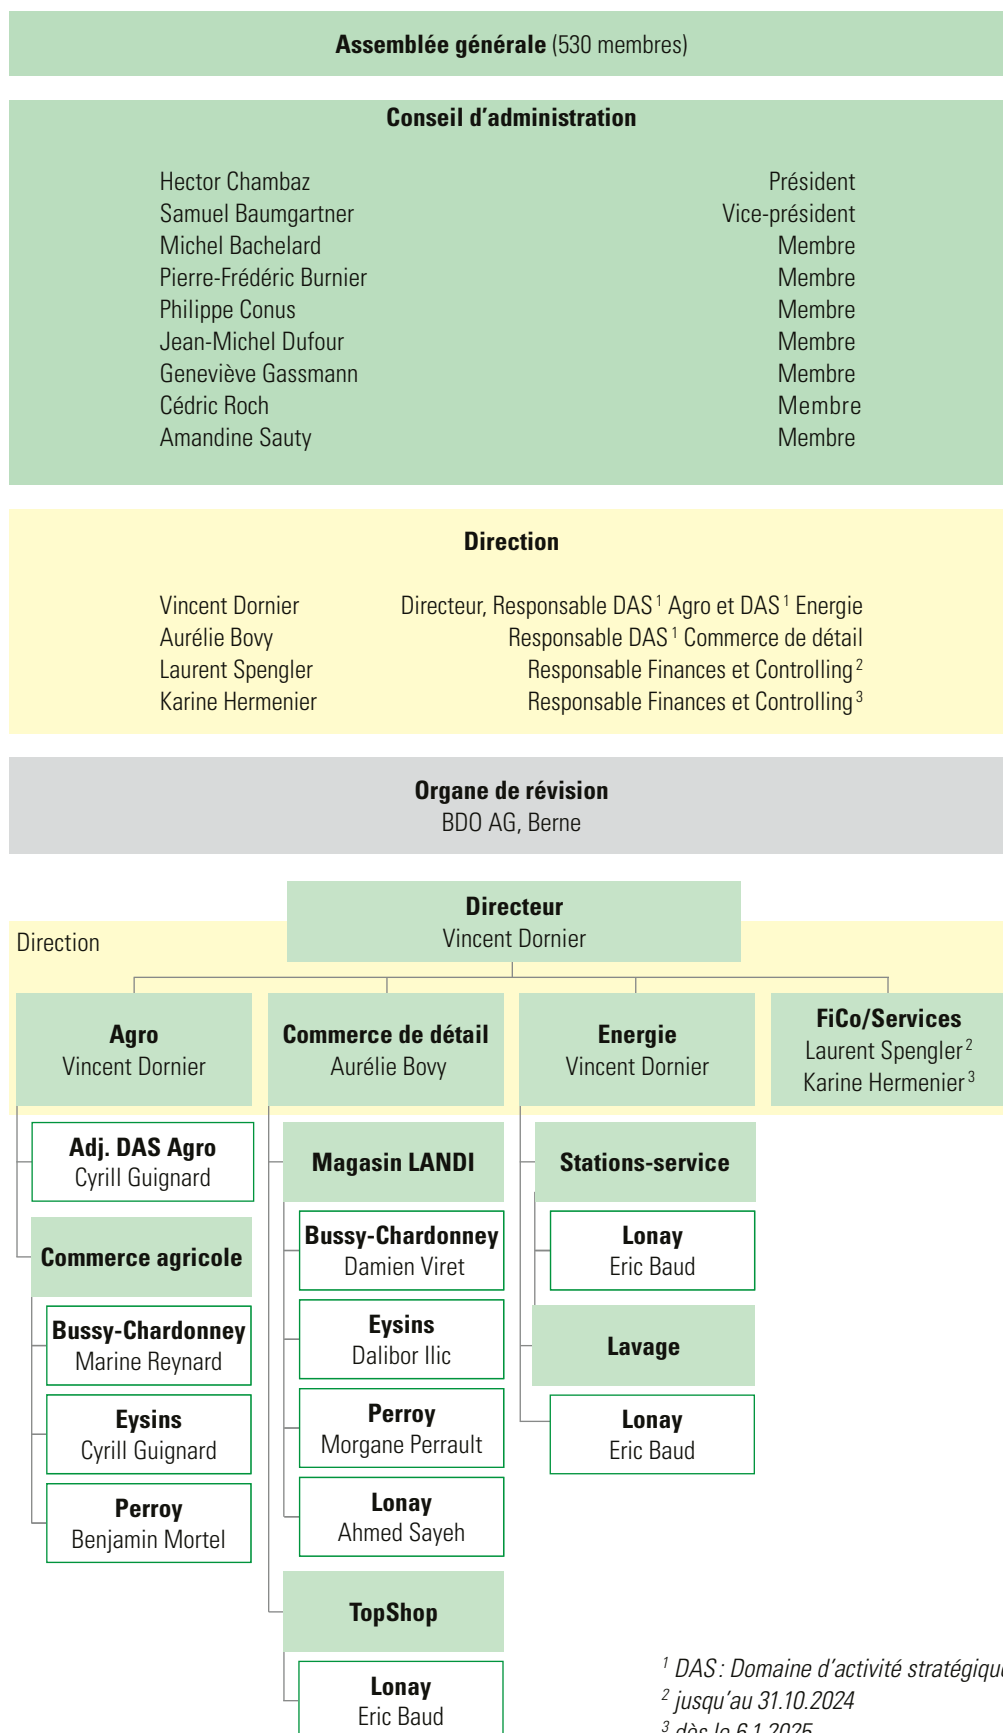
**Assemblée générale** (530 membres)

**Conseil d'administration**

| | |
|---|---|
| Hector Chambaz | Président |
| Samuel Baumgartner | Vice-président |
| Michel Bachelard | Membre |
| Pierre-Frédéric Burnier | Membre |
| Philippe Conus | Membre |
| Jean-Michel Dufour | Membre |
| Geneviève Gassmann | Membre |
| Cédric Roch | Membre |
| Amandine Sauty | Membre |

**Direction**

| | |
|---|---|
| Vincent Dornier | Directeur, Responsable DAS $^1$ Agro et DAS $^1$ Energie |
| Aurélie Bovy | Responsable DAS $^1$ Commerce de détail |
| Laurent Spengler | Responsable Finances et Controlling $^2$ |
| Karine Hermenier | Responsable Finances et Controlling $^3$ |

**Organe de révision**
BDO AG, Berne

Direction

**Directeur**
Vincent Dornier

**Agro**
Vincent Dornier

**Commerce de détail**
Aurélie Bovy

**Energie**
Vincent Dornier

**FiCo/Services**
Laurent Spengler $^2$
Karine Hermenier $^3$

**Adj. DAS Agro**
Cyrill Guignard

**Commerce agricole**

**Bussy-Chardonney**
Marine Reynard

**Eysins**
Cyrill Guignard

**Perroy**
Benjamin Mortel

**Magasin LANDI**

**Bussy-Chardonney**
Damien Viret

**Eysins**
Dalibor Ilic

**Perroy**
Morgane Perrault

**Lonay**
Ahmed Sayeh

**TopShop**

**Lonay**
Eric Baud

**Stations-service**

**Lonay**
Eric Baud

**Lavage**

**Lonay**
Eric Baud

$^1$ DAS : Domaine d'activité stratégiqu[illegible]
$^2$ jusqu'au 31.10.2024
$^3$ dès le 6.1.2025